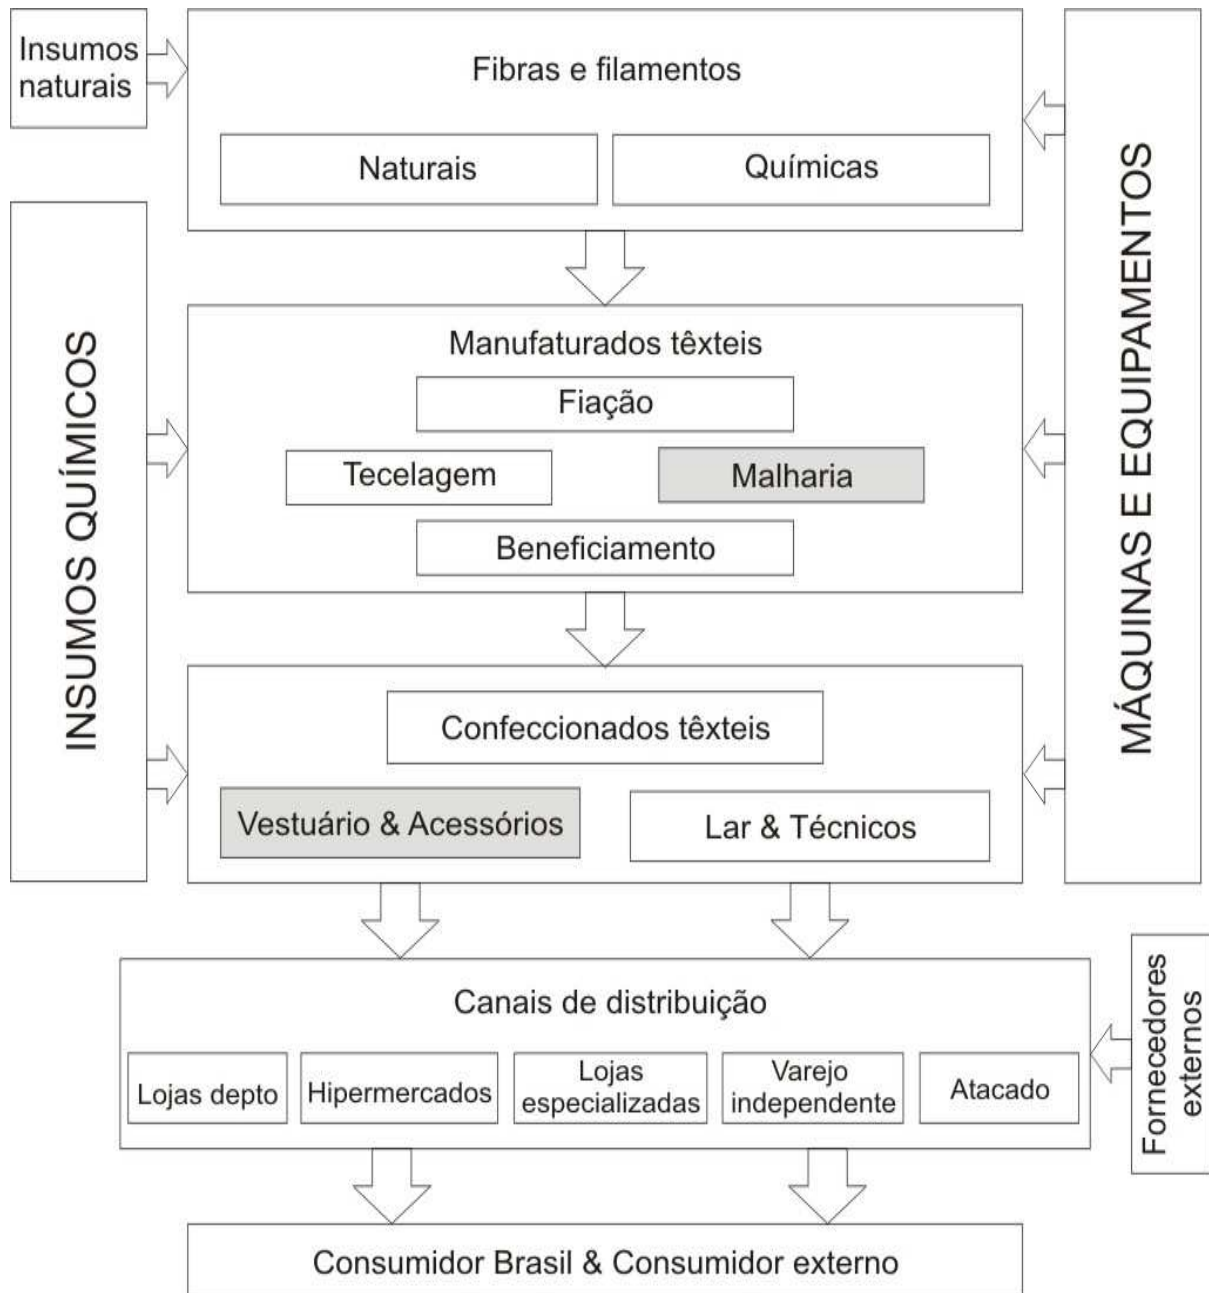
Insumos naturais

Fibras e filamentos

Naturais

Químicas

MÁQUINAS E EQUIPAMENTOS

INSUMOS QUÍMICOS

Manufaturados têxteis

Fiação

Tecelagem

Malharia

Beneficiamento

Confeccionados têxteis

Vestuário & Acessórios

Lar & Técnicos

Canais de distribuição

Fornecedores externos

Lojas depto

Hipermercados

Lojas especializadas

Varejo independente

Atacado

Consumidor Brasil & Consumidor externo